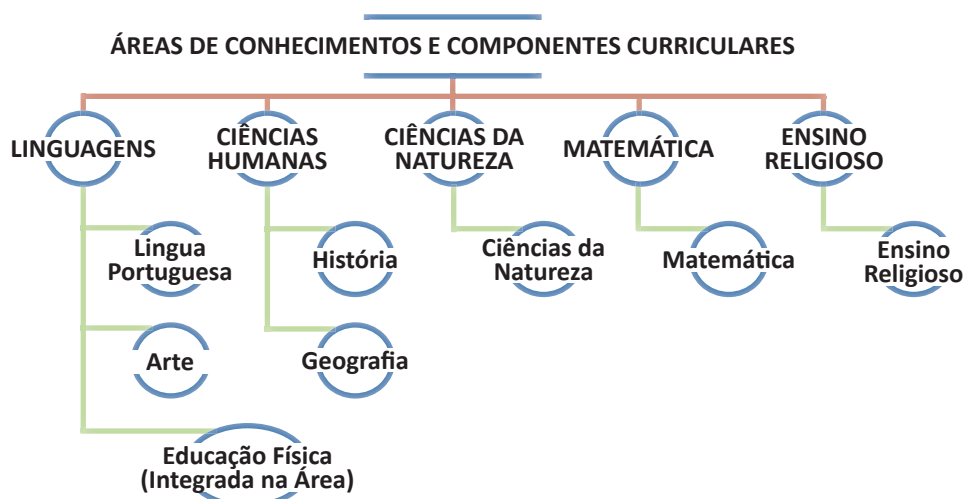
ÁREAS DE CONHECIMENTOS E COMPONENTES CURRICULARES

LINGUAGENS

Lingua Portuguesa

Arte

Educação Física (Integrada na Área)

CIÊNCIAS HUMANAS

História

Geografia

CIÊNCIAS DA NATUREZA

Ciências da Natureza

MATEMÁTICA

Matemática

ENSINO RELIGIOSO

Ensino Religioso